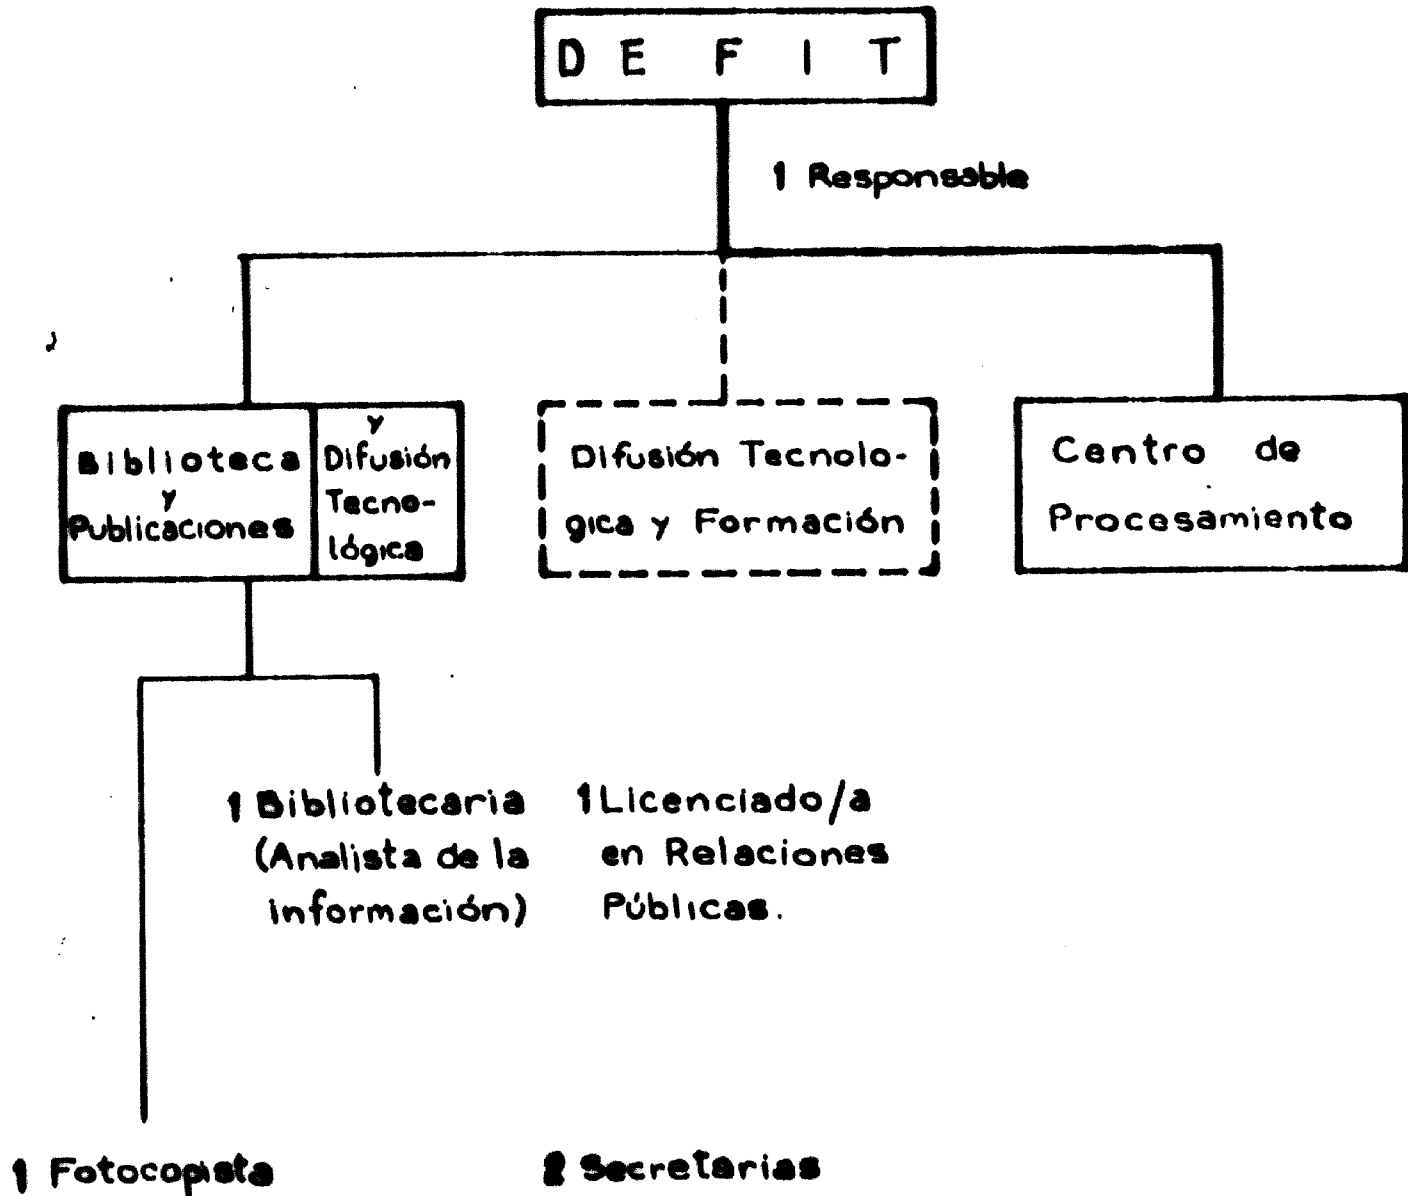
D E F I T

1 Responsable

Biblioteca y Publicaciones

y Difusión Tecnológica

Difusión Tecnológica y Formación

Centro de Procesamiento

1 Bibliotecaria (Analista de la información)

1 Licenciado/a en Relaciones Públicas.

1 Fotocopista

2 Secretarias